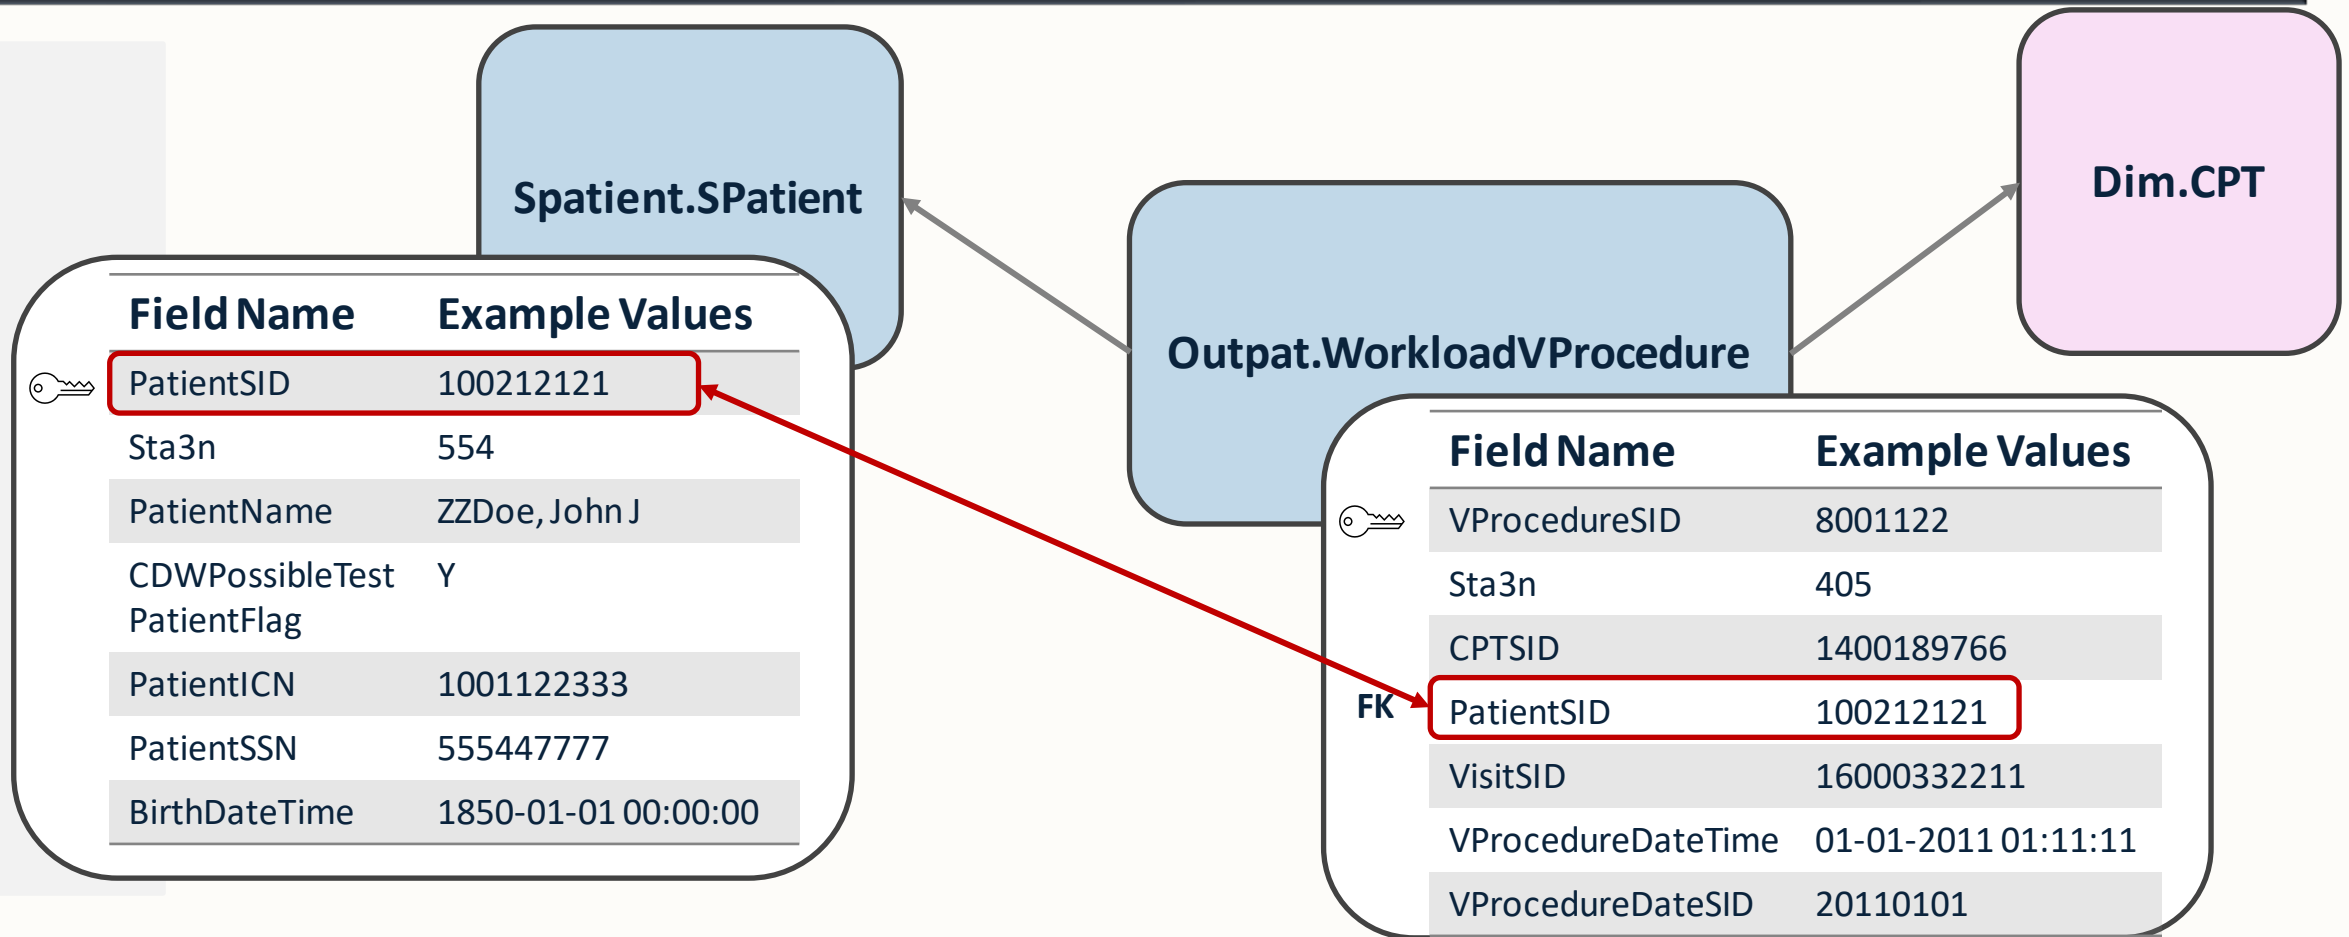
Spatient.SPatient

Outpat.WorkloadVProcedure

Dim.CPT

| Field Name | Example Values |
|---|---|
| PatientSID | 100212121 |
| Sta3n | 554 |
| PatientName | ZZDoe, John J |
| CDWPossibleTest PatientFlag | Y |
| PatientICN | 1001122333 |
| PatientSSN | 555447777 |
| BirthDateTime | 1850-01-01 00:00:00 |

FK

| Field Name | Example Values |
|---|---|
| VProcedureSID | 8001122 |
| Sta3n | 405 |
| CPTSID | 1400189766 |
| PatientSID | 100212121 |
| VisitSID | 16000332211 |
| VProcedureDateTime | 01-01-2011 01:11:11 |
| VProcedureDateSID | 20110101 |